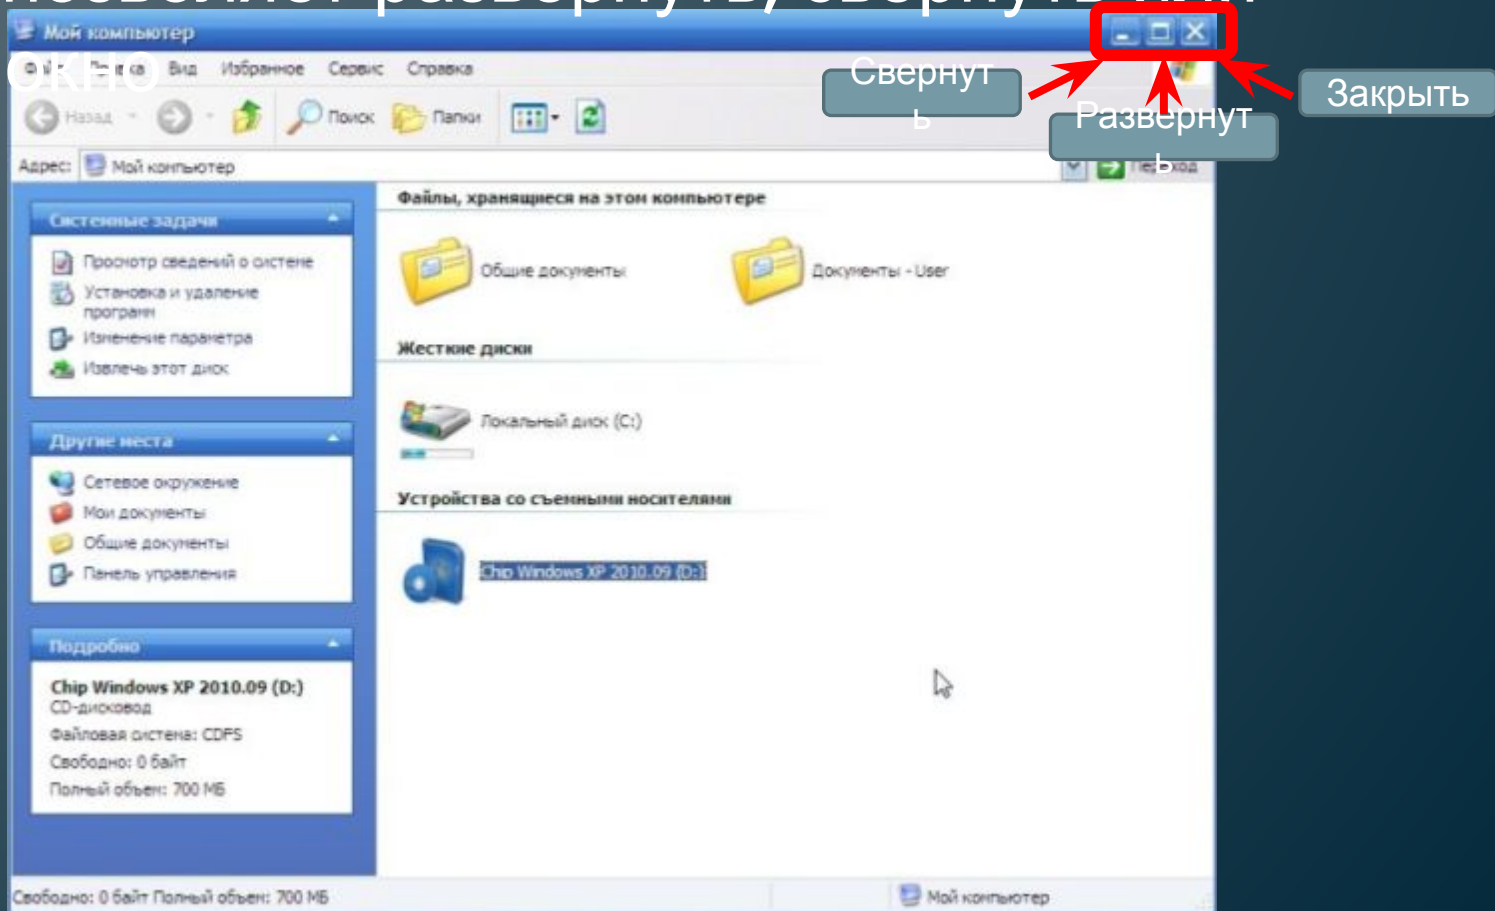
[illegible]
окно

Мой компьютер

Файл Правка Вид Избранное Сервис Справка

Назад Поиск Папки

Адрес: Мой компьютер

Свернуть

Развернуть

Закрыть

Переход

Системные задачи
Просмотр сведений о системе
Установка и удаление программ
Изменение параметра
Извлечь этот диск

Другие места
Сетевое окружение
Мои документы
Общие документы
Панель управления

Подробно
Chip Windows XP 2010.09 (D:)
CD-дисковод
Файловая система: CDFS
Свободно: 0 байт
Полный объем: 700 МБ

Файлы, хранящиеся на этом компьютере
Общие документы
Документы - User

Жесткие диски
Локальный диск (C:)

Устройства со съемными носителями
Chip Windows XP 2010.09 (D:)

Свободно: 0 байт Полный объем: 700 МБ
Мой компьютер